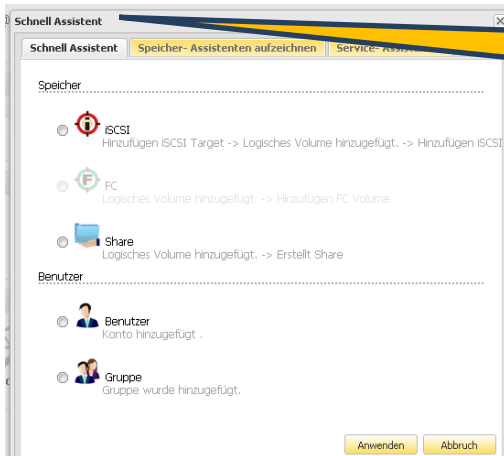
Schnell Assistent

Schnell Assistent | Speicher- Assistenten aufzeichnen | Service- Assist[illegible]

Speicher

iSCSI
Hinzufügen iSCSI Target -> Logisches Volume hinzugefügt. -> Hinzufügen iSCSI

FC
Logisches Volume hinzugefügt. -> Hinzufügen FC Volume

Share
Logisches Volume hinzugefügt. -> Erstellt Share

Benutzer

Benutzer
Konto hinzugefügt .

Gruppe
Gruppe wurde hinzugefügt.

Anwenden Abbruch